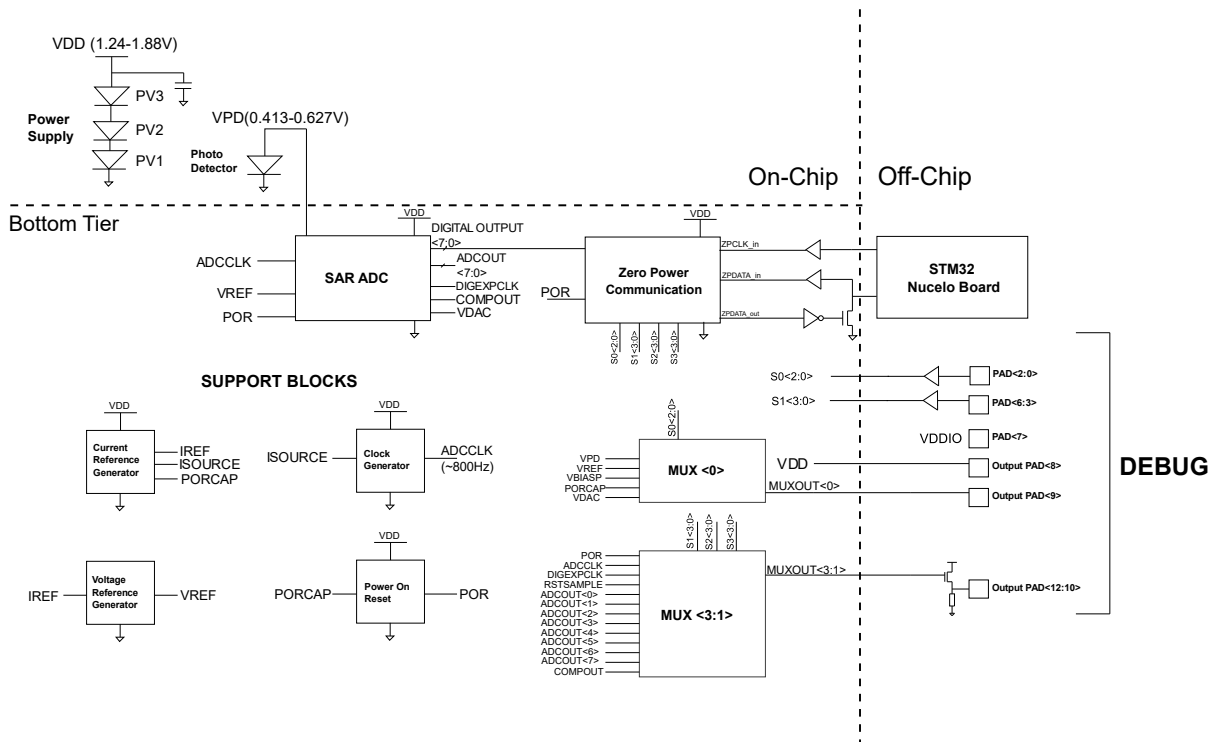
VDD (1.24-1.88V)

PV3

Power Supply

PV2

PV1

VPD(0.413-0.627V)

Photo Detector

On-Chip

Off-Chip

Bottom Tier

VDD

DIGITAL OUTPUT <7:0>

VDD

ADCCLK

SAR ADC

ADCOUT <7:0>

ZPCLK_in

STM32 Nucelo Board

VREF

DIGEXPCLK

ZPDATA_in

POR

COMPOUT

POR

Zero Power Communication

POR

VDAC

ZPDATA_out

S0<2:0>
S1<3:0>
S2<3:0>
S3<3:0>

SUPPORT BLOCKS

S0<2:0>

PAD<2:0>

S1<3:0>

PAD<6:3>

VDD

VDD

S0<2:0>

VDDIO

PAD<7>

Current Reference Generator

IREF
ISOURCE
PORCAP

ISOURCE

Clock Generator

ADCCLK (~800Hz)

VPD
VREF
VBIASP
PORCAP
VDAC

MUX <0>

VDD

Output PAD<8>

DEBUG

MUXOUT<0>

Output PAD<9>

S1<3:0>
S2<3:0>
S3<3:0>

VDD

POR
ADCCLK
DIGEXPCLK
RSTSAMPLE
ADCOUT<0>
ADCOUT<1>
ADCOUT<2>
ADCOUT<3>
ADCOUT<4>
ADCOUT<5>
ADCOUT<6>
ADCOUT<7>
COMPOUT

MUXOUT<3:1>

IREF

Voltage Reference Generator

VREF

PORCAP

Power On Reset

POR

Output PAD<12:10>

MUX <3:1>